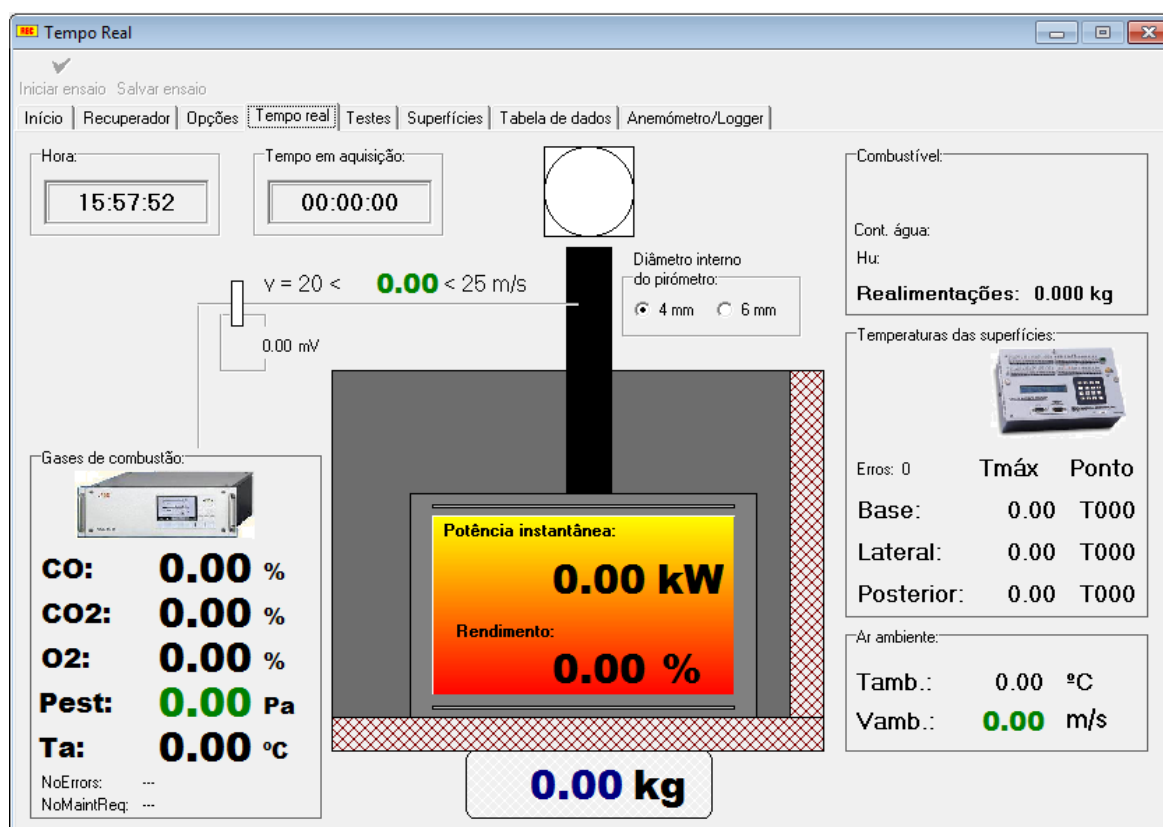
REC Tempo Real

Iniciar ensaio Salvar ensaio

Início | Recuperador | Opções | Tempo real | Testes | Superfícies | Tabela de dados | Anemómetro/Logger

Hora:
15:57:52

Tempo em aquisição:
00:00:00

V = 20 < 0.00 < 25 m/s

0.00 mV

Diâmetro interno do pirómetro:
4 mm 6 mm

Combustível:
Cont. água:
Hu:
Realimentações: 0.000 kg

Temperaturas das superfícies:
Erros: 0 Tmáx Ponto
Base: 0.00 T000
Lateral: 0.00 T000
Posterior: 0.00 T000

Gases de combustão:
CO: 0.00 %
CO2: 0.00 %
O2: 0.00 %
Pest: 0.00 Pa
Ta: 0.00 ºC
NoErrors: ---
NoMaintReq: ---

Potência instantânea:
0.00 kW
Rendimento:
0.00 %

0.00 kg

Ar ambiente:
Tamb.: 0.00 ºC
Vamb.: 0.00 m/s